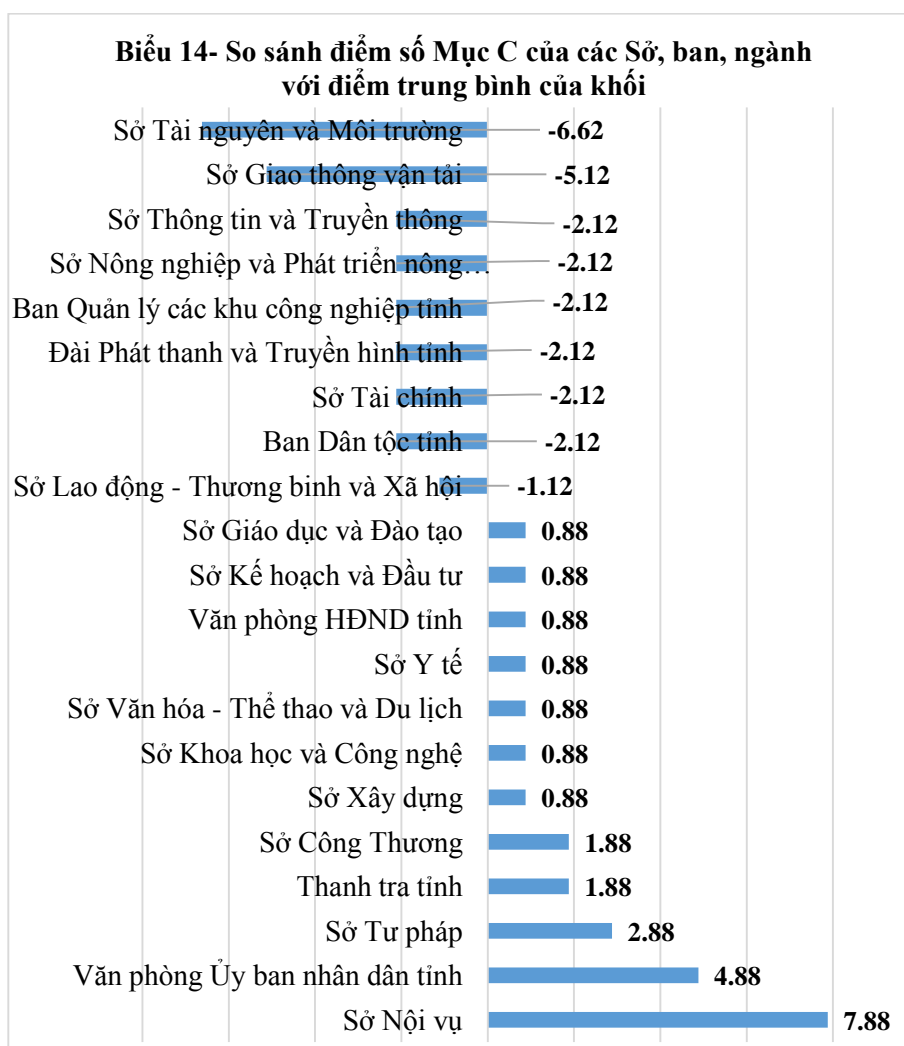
Biểu 14- So sánh điểm số Mục C của các Sở, ban, ngành với điểm trung bình của khối

Sở Tài nguyên và Môi trường -6.62
Sở Giao thông vận tải -5.12
Sở Thông tin và Truyền thông -2.12
Sở Nông nghiệp và Phát triển nông… -2.12
Ban Quản lý các khu công nghiệp tỉnh -2.12
Đài Phát thanh và Truyền hình tỉnh -2.12
Sở Tài chính -2.12
Ban Dân tộc tỉnh -2.12
Sở Lao động - Thương binh và Xã hội -1.12
Sở Giáo dục và Đào tạo 0.88
Sở Kế hoạch và Đầu tư 0.88
Văn phòng HĐND tỉnh 0.88
Sở Y tế 0.88
Sở Văn hóa - Thể thao và Du lịch 0.88
Sở Khoa học và Công nghệ 0.88
Sở Xây dựng 0.88
Sở Công Thương 1.88
Thanh tra tỉnh 1.88
Sở Tư pháp 2.88
Văn phòng Ủy ban nhân dân tỉnh 4.88
Sở Nội vụ 7.88